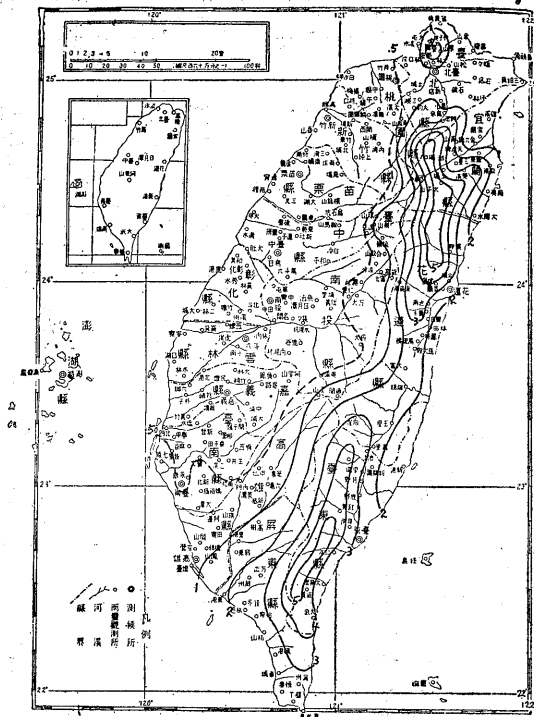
120°
121°
122°
25°
24°
23°
22°
0 1 2 3 4 5 10 20
0 10 20 30 40 50 100
臺
北
宜
蘭
桃
園
新
竹
苗
栗
臺
中
縣
彰
化
縣
南
投
縣
花
蓮
縣
雲
林
縣
嘉
義
縣
臺
南
縣
高
雄
縣
屏
東
縣
臺
東
縣
澎
湖
縣
凡例
測候所
雨量觀測所
河流
縣界